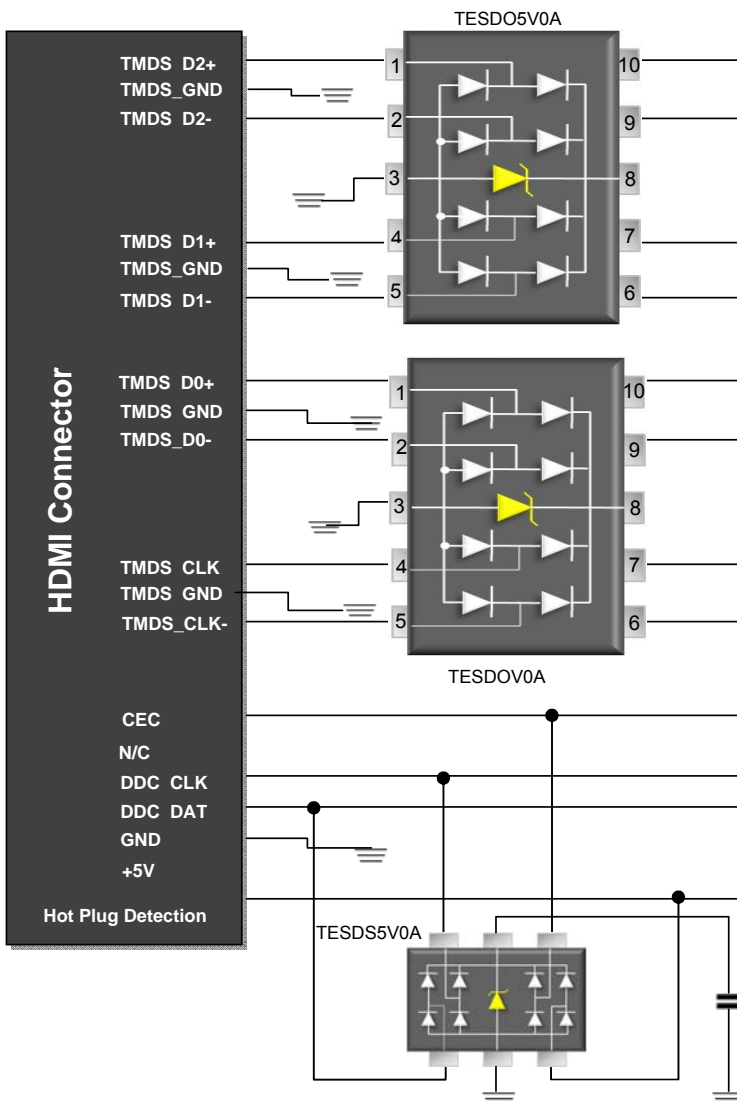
TESDO5V0A

HDMI Connector

TMDS D2+
TMDS_GND
TMDS D2-

TMDS D1+
TMDS_GND
TMDS D1-

1
2
3
4
5
10
9
8
7
6

TMDS D0+
TMDS GND
TMDS_D0-

TMDS CLK
TMDS GND
TMDS_CLK-

1
2
3
4
5
10
9
8
7
6

TESDOV0A

CEC
N/C
DDC CLK
DDC DAT
GND
+5V
Hot Plug Detection

TESDS5V0A